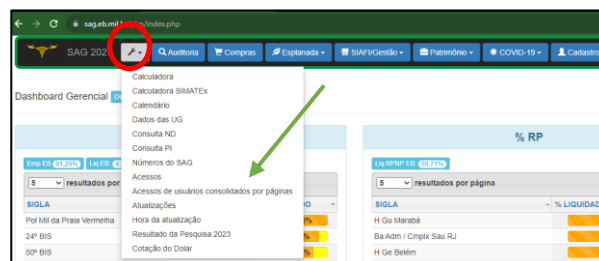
sag.eb.mil.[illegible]/index.php

SAG 202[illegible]

Auditoria
Compras
Esplanada
SIAFI/Gestão
Patrimônio
COVID-19
Cadastro

Calculadora
Calculadora SIMATEx
Calendário
Dados das UG
Consulta ND
Consulta PI
Números do SAG
Acessos
Acessos de usuários consolidados por páginas
Atualizações
Hora da atualização
Resultado da Pesquisa 2023
Cotação do Dolar

Dashboard Gerencial

Emp EB: 91,20%
Liq EB: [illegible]

5 resultados por
SIGLA
Pol Mil da Praia Vermelha
24º BIS
50º BIS

% RP

Liq RPNP EB: 59,71%

5 resultados por página

SIGLA
% LIQUIDA
H Gu Marabá
Ba Adm / Cmplx Sau RJ
H Ge Belém